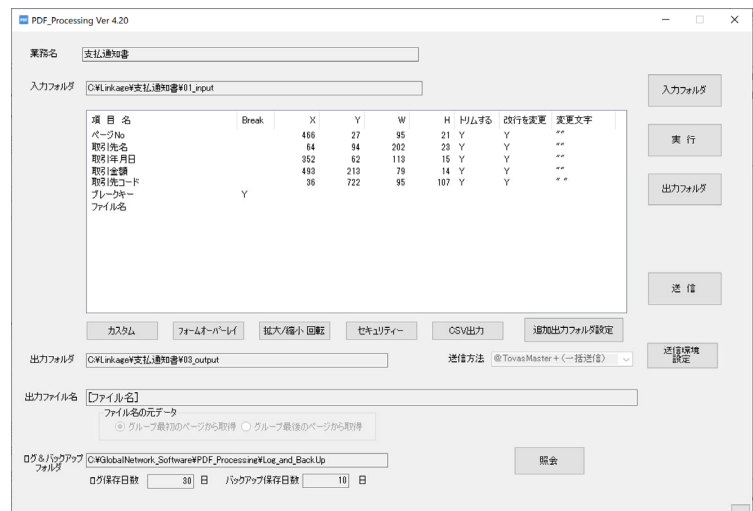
PDF_Processing Ver 4.20

業務名 支払通知書

入力フォルダ C:¥Linkage¥支払通知書¥01_input

入力フォルダ

| 項目名 | Break | X | Y | W | H | トリムする | 改行を変更 | 変更文字 |
|---|---|---|---|---|---|---|---|---|
| ページNo | | 466 | 27 | 95 | 21 | Y | Y | "" |
| 取引先名 | | 64 | 94 | 202 | 23 | Y | Y | "" |
| 取引年月日 | | 352 | 62 | 113 | 15 | Y | Y | "" |
| 取引金額 | | 493 | 213 | 79 | 14 | Y | Y | "" |
| 取引先コード | | 36 | 722 | 95 | 107 | Y | Y | " " |
| ブレークキー | Y | | | | | | | |
| ファイル名 | | | | | | | | |

実行

出力フォルダ

送信

カスタム フォームオーバーレイ 拡大/縮小 回転 セキュリティー CSV出力 追加出力フォルダ設定

出力フォルダ C:¥Linkage¥支払通知書¥03_output

送信方法 @TovasMaster＋(一括送信)

送信環境設定

出力ファイル名 [ファイル名]

ファイル名の元データ
グループ最初のページから取得 グループ最後のページから取得

ログ＆バックアップフォルダ C:¥GlobalNetwork_Software¥PDF_Processing¥Log_and_BackUp

照会

ログ保存日数 30 日 バックアップ保存日数 10 日